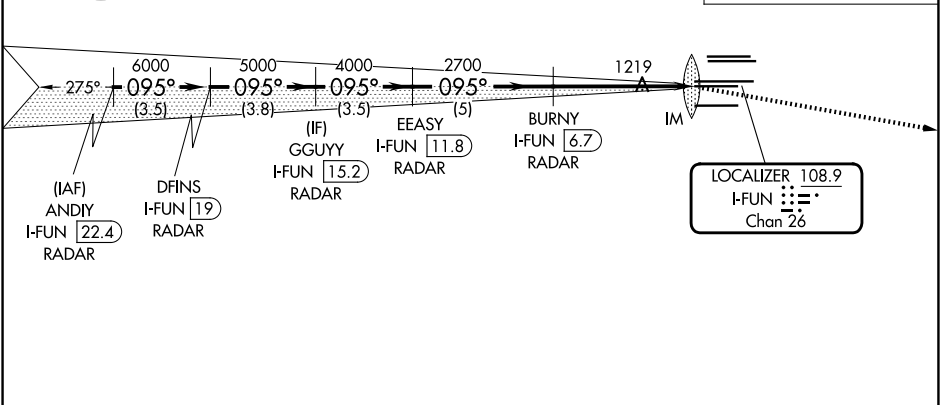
6000 5000 4000 2700 1219

275° 095° 095° 095° 095°

(3.5) (3.8) (3.5) (5)

(IAF)
ANDIY
I-FUN 22.4
RADAR

DFINS
I-FUN 19
RADAR

(IF)
GGUYY
I-FUN 15.2
RADAR

EEASY
I-FUN 11.8
RADAR

BURNY
I-FUN 6.7
RADAR

IM

LOCALIZER 108.9
I-FUN
Chan 26